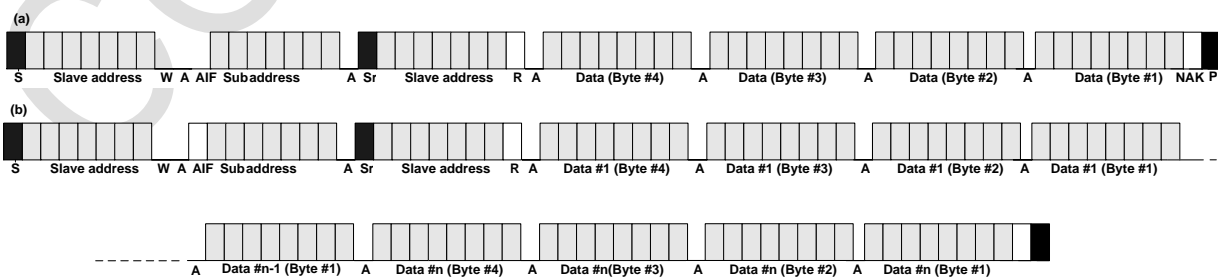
(a)

S Slave address W A AIF Subaddress A Sr Slave address R A Data (Byte #4) A Data (Byte #3) A Data (Byte #2) A Data (Byte #1) NAK P

(b)

S Slave address W A AIF Subaddress A Sr Slave address R A Data #1 (Byte #4) A Data #1 (Byte #3) A Data #1 (Byte #2) A Data #1 (Byte #1)

A Data #n-1 (Byte #1) A Data #n (Byte #4) A Data #n(Byte #3) A Data #n (Byte #2) A Data #n (Byte #1)